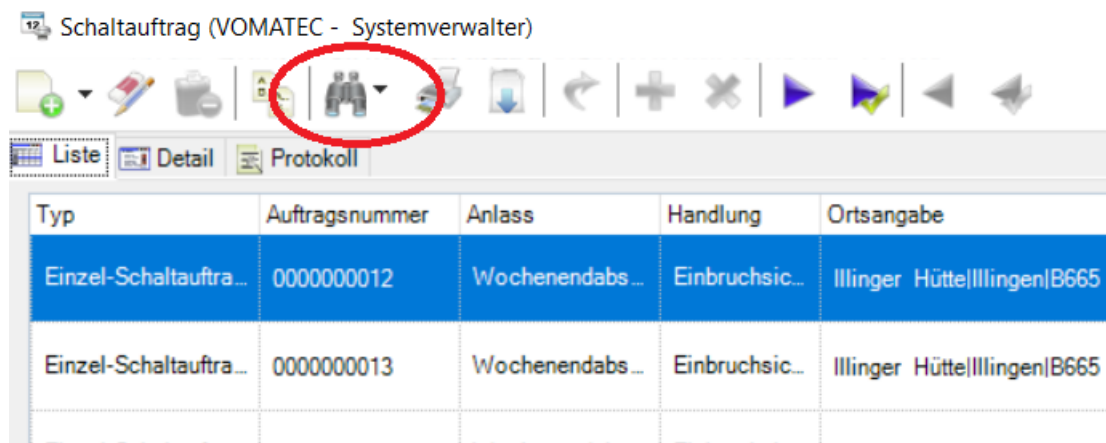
Schaltauftrag (VOMATEC - Systemverwalter)

Liste | Detail | Protokoll

| Typ | Auftragsnummer | Anlass | Handlung | Ortsangabe |
|---|---|---|---|---|
| Einzel-Schaltauftra... | 0000000012 | Wochenendabs... | Einbruchsic... | Illinger Hütte\|Illingen\|B665 |
| Einzel-Schaltauftra... | 0000000013 | Wochenendabs... | Einbruchsic... | Illinger Hütte\|Illingen\|B665 |